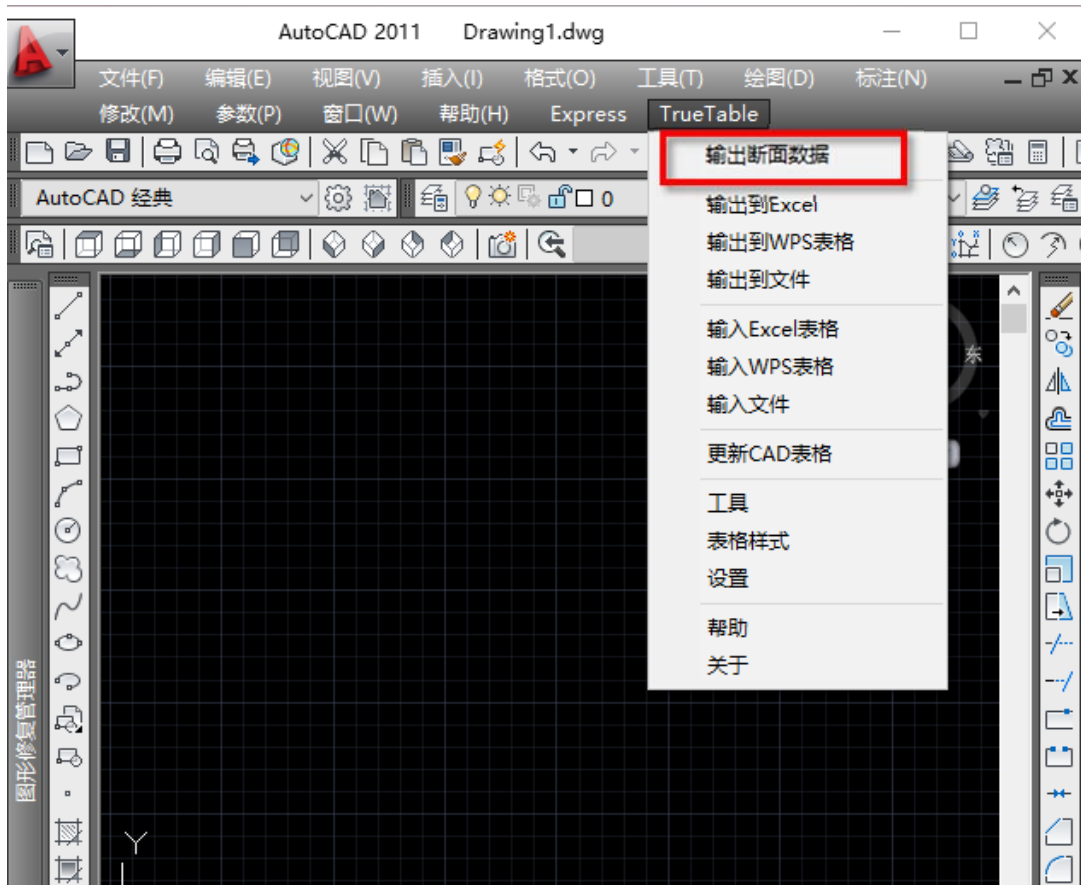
AutoCAD 2011 Drawing1.dwg

文件(F) 编辑(E) 视图(V) 插入(I) 格式(O) 工具(T) 绘图(D) 标注(N)
修改(M) 参数(P) 窗口(W) 帮助(H) Express TrueTable

AutoCAD 经典

0

输出断面数据
输出到Excel
输出到WPS表格
输出到文件
输入Excel表格
输入WPS表格
输入文件
更新CAD表格
工具
表格样式
设置
帮助
关于

东

图形修复管理器

Y